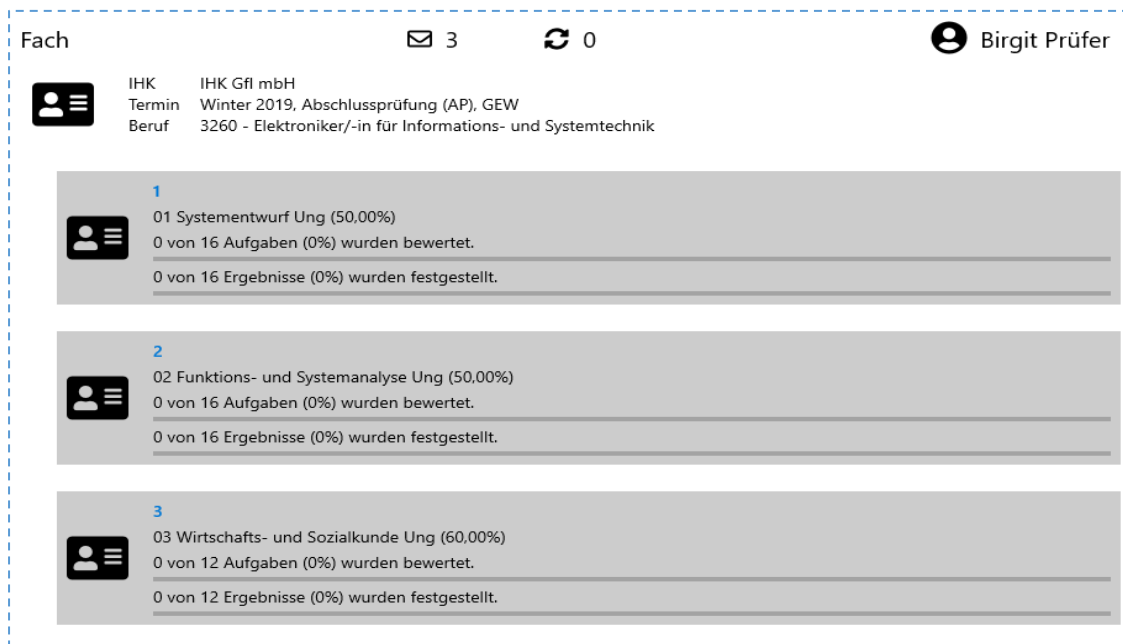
Fach 3 0 Birgit Prüfer

IHK IHK Gfl mbH
Termin Winter 2019, Abschlussprüfung (AP), GEW
Beruf 3260 - Elektroniker/-in für Informations- und Systemtechnik

1
01 Systementwurf Ung (50,00%)
0 von 16 Aufgaben (0%) wurden bewertet.
0 von 16 Ergebnisse (0%) wurden festgestellt.

2
02 Funktions- und Systemanalyse Ung (50,00%)
0 von 16 Aufgaben (0%) wurden bewertet.
0 von 16 Ergebnisse (0%) wurden festgestellt.

3
03 Wirtschafts- und Sozialkunde Ung (60,00%)
0 von 12 Aufgaben (0%) wurden bewertet.
0 von 12 Ergebnisse (0%) wurden festgestellt.